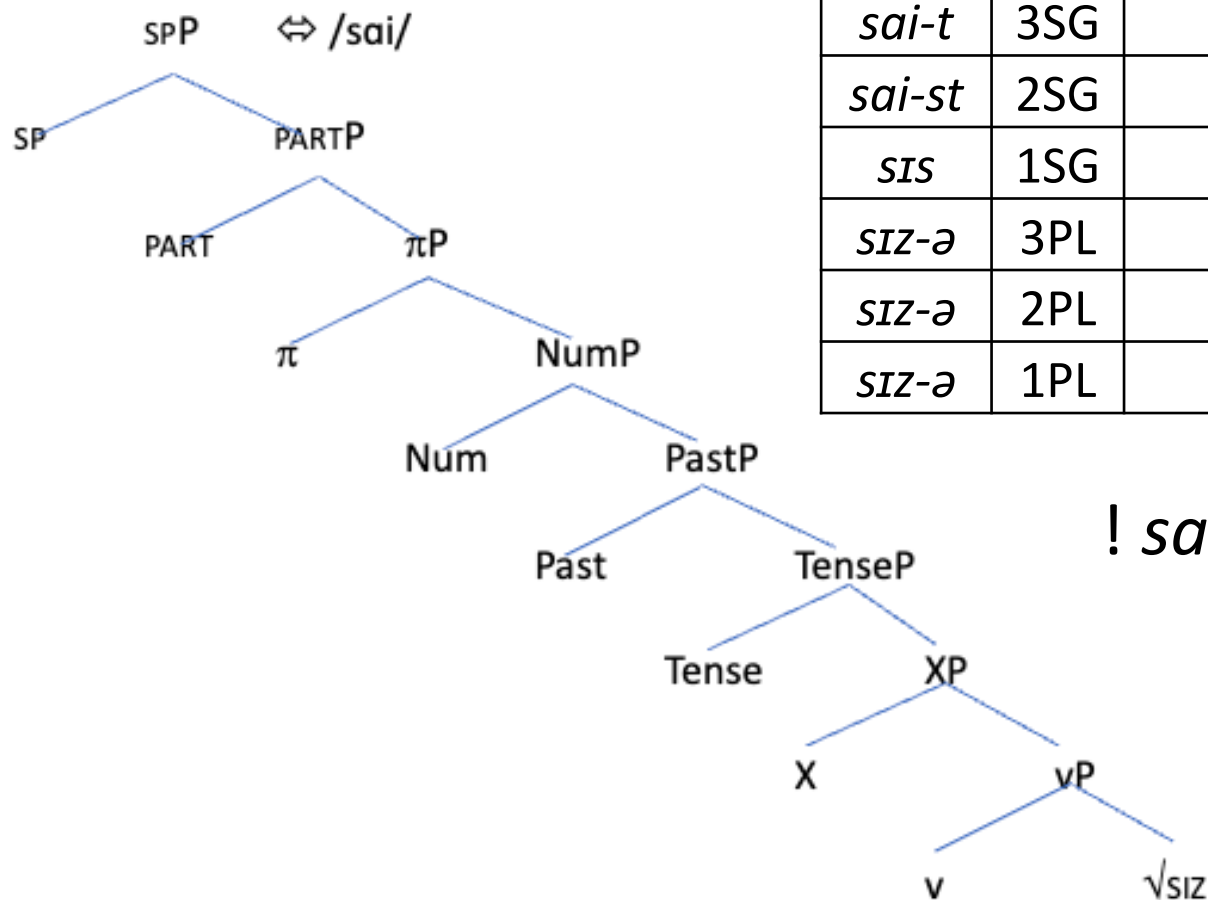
SPP ⇔ /sai/

SP PARTP

PART πP

π NumP

Num PastP

Past TenseP

Tense XP

X vP

v √SIZ

| *sai-t* | 3SG |  |
|---|---|---|
| *sai-st* | 2SG |  |
| *sɪs* | 1SG |  |
| *sɪz-ə* | 3PL |  |
| *sɪz-ə* | 2PL |  |
| *sɪz-ə* | 1PL |  |

! *sa*